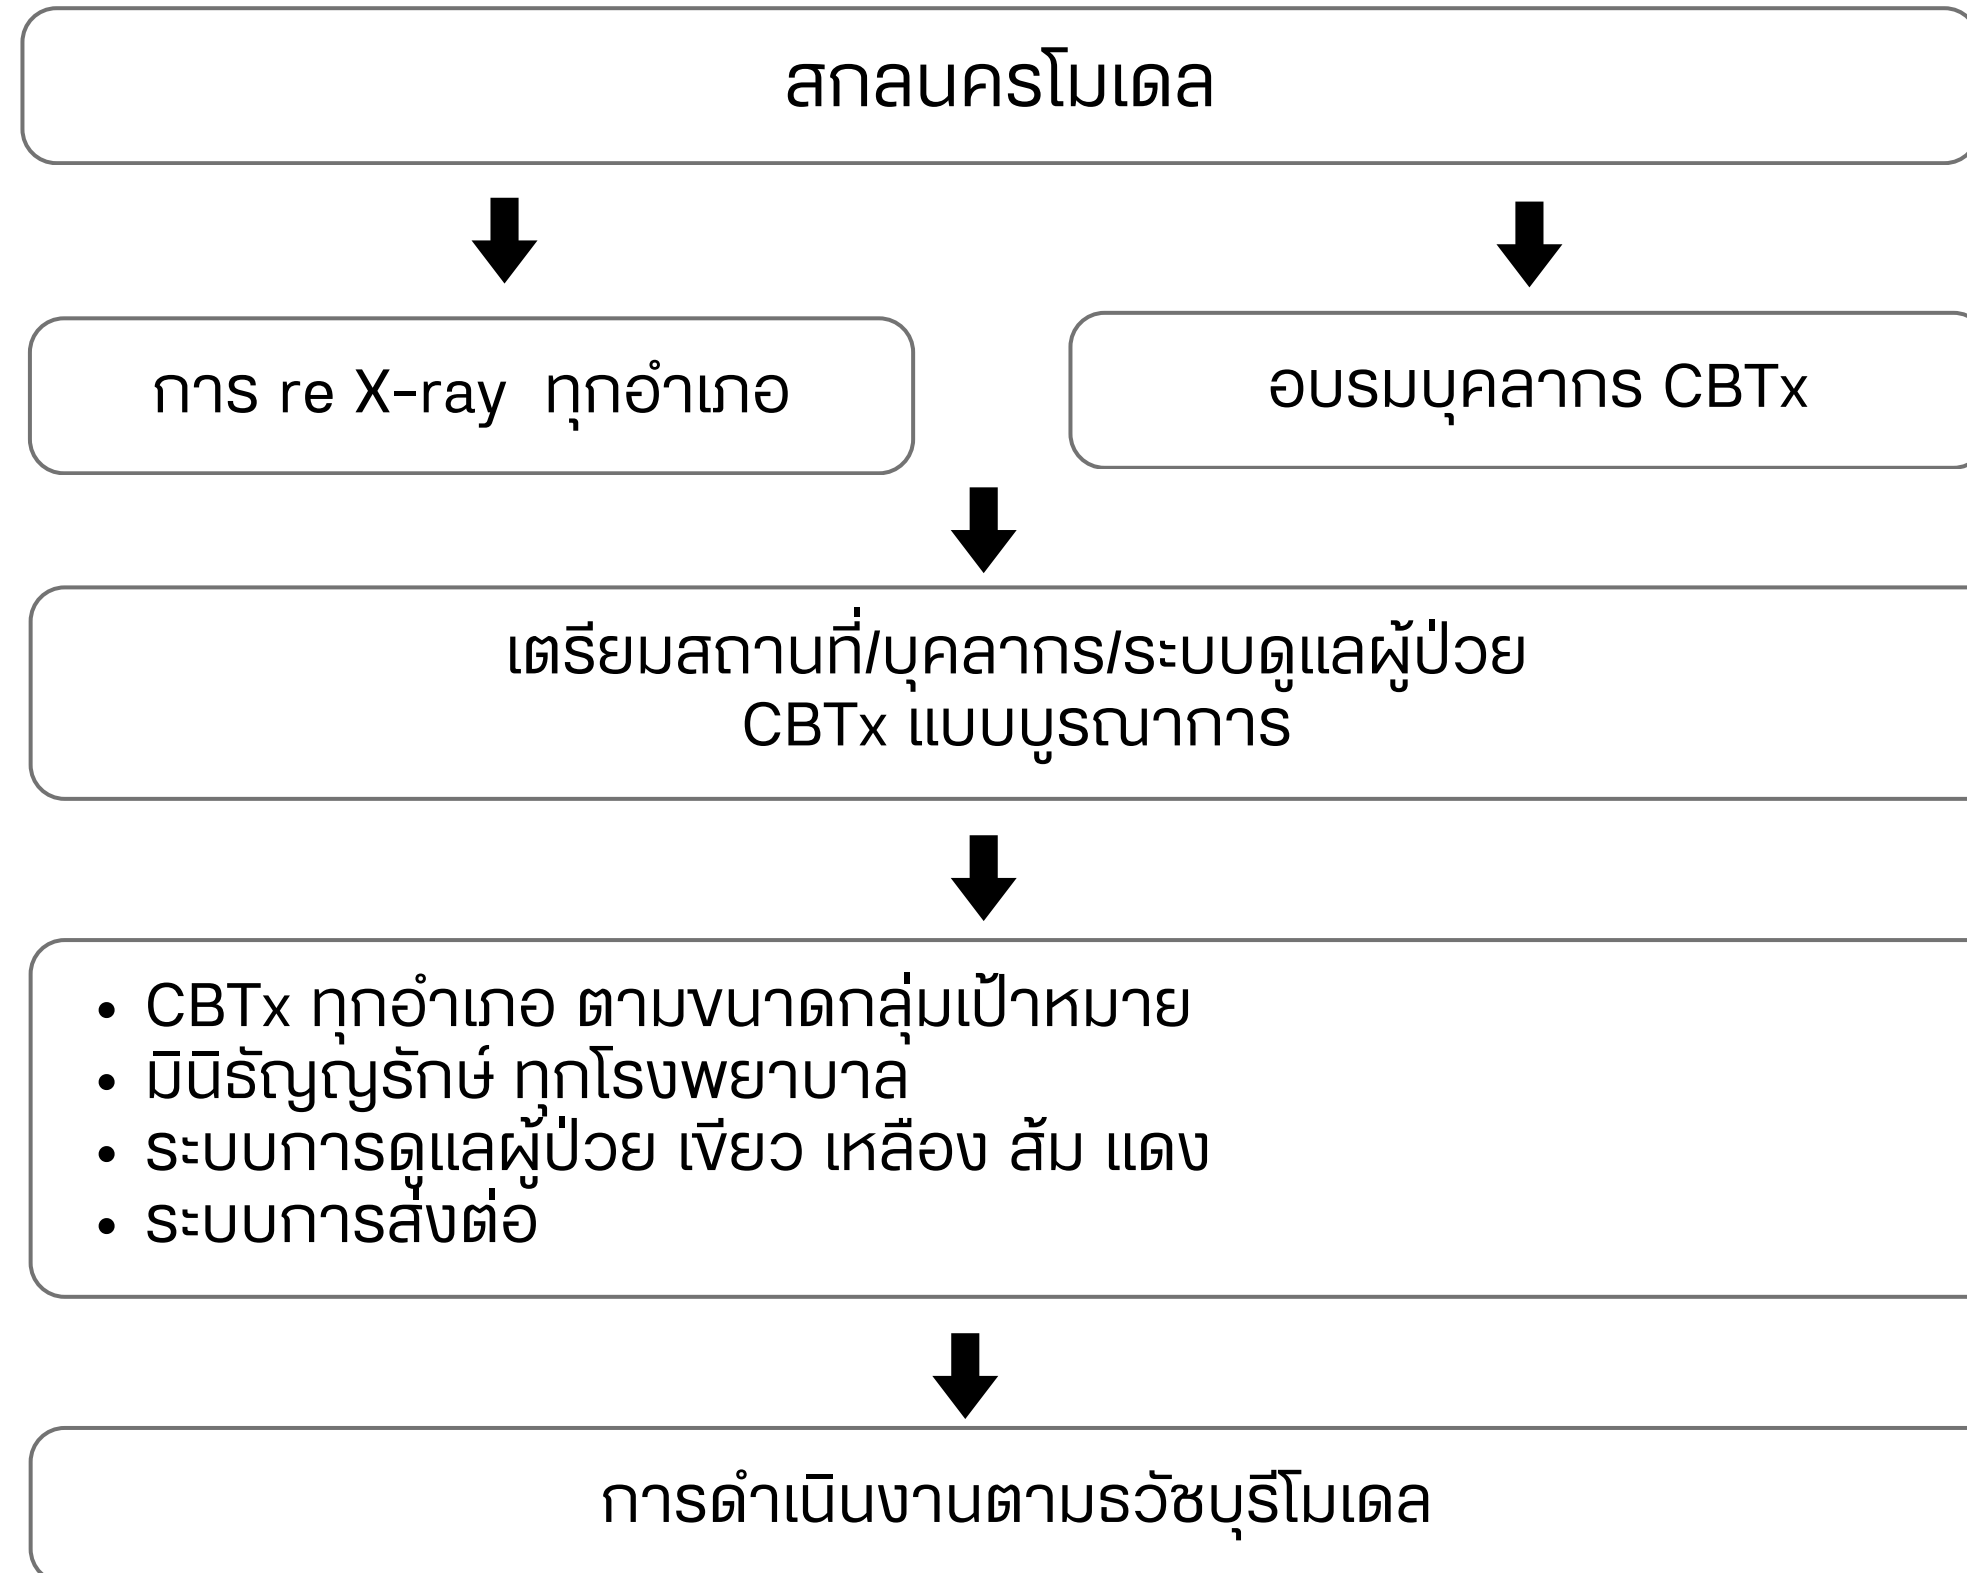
สกลนครโมเดล

การ re X-ray ทุกอำเภอ

อบรมบุคลากร CBTx

เตรียมสถานที่/บุคลากร/ระบบดูแลผู้ป่วย CBTx แบบบูรณาการ

- CBTx ทุกอำเภอ ตามขนาดกลุ่มเป้าหมาย
- มินิธัญญรักษ์ ทุกโรงพยาบาล
- ระบบการดูแลผู้ป่วย เขียว เหลือง ส้ม แดง
- ระบบการส่งต่อ

การดำเนินงานตามธวัชบุรีโมเดล